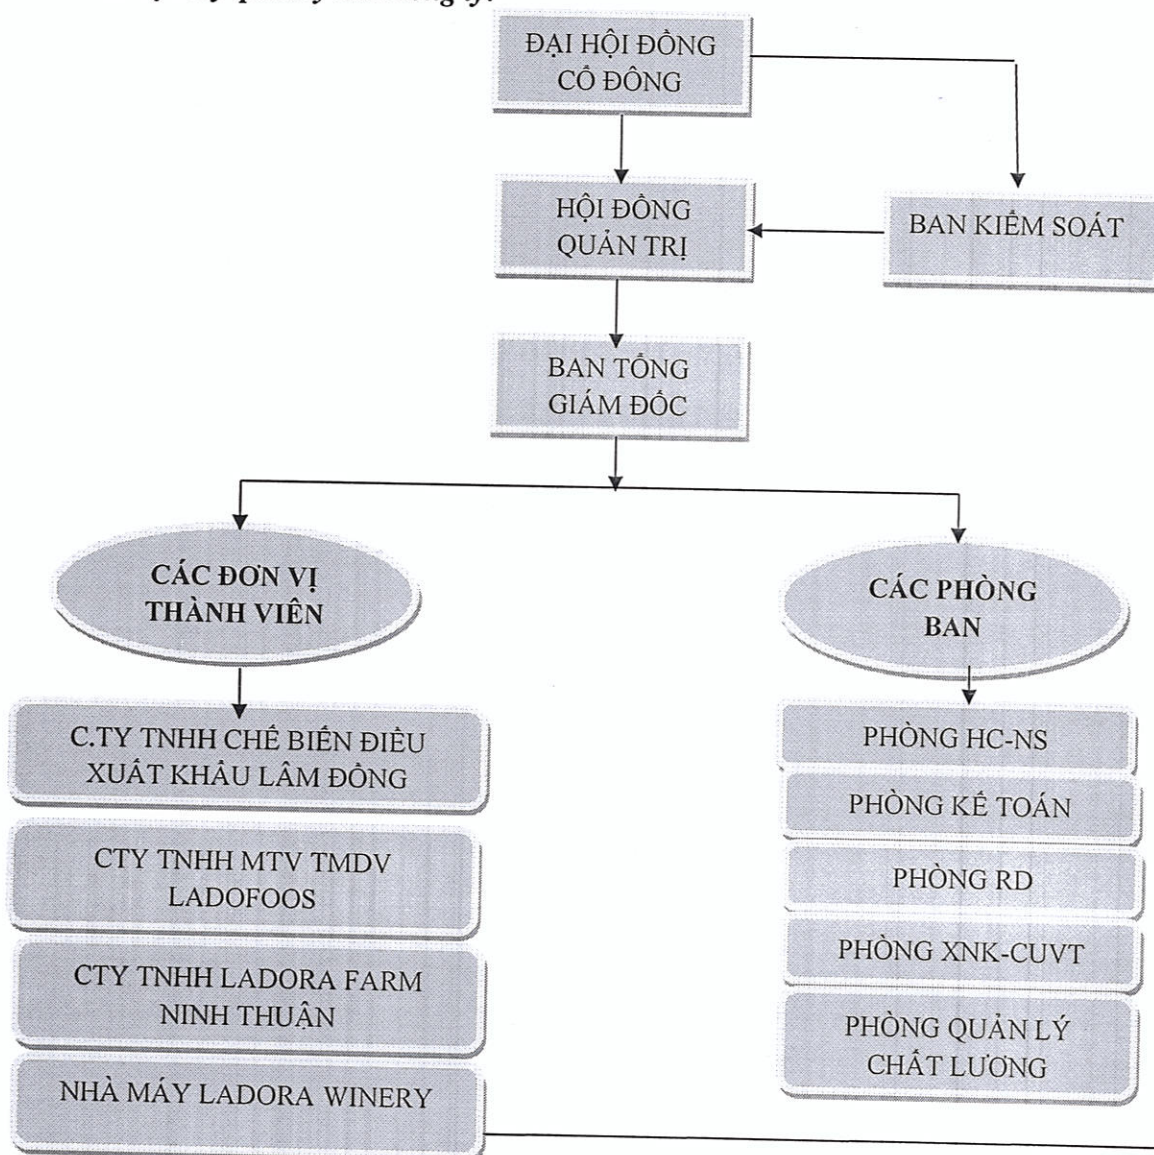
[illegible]

ĐẠI HỘI ĐỒNG CỔ ĐÔNG

HỘI ĐỒNG QUẢN TRỊ

BAN KIỂM SOÁT

BAN TỔNG GIÁM ĐỐC

CÁC ĐƠN VỊ THÀNH VIÊN

CÁC PHÒNG BAN

C.TY TNHH CHẾ BIẾN ĐIỀU XUẤT KHẨU LÂM ĐỒNG

CTY TNHH MTV TMDV LADOFOOS

CTY TNHH LADORA FARM NINH THUẬN

NHÀ MÁY LADORA WINERY

PHÒNG HC-NS

PHÒNG KẾ TOÁN

PHÒNG RD

PHÒNG XNK-CUVT

PHÒNG QUẢN LÝ CHẤT LƯỢNG